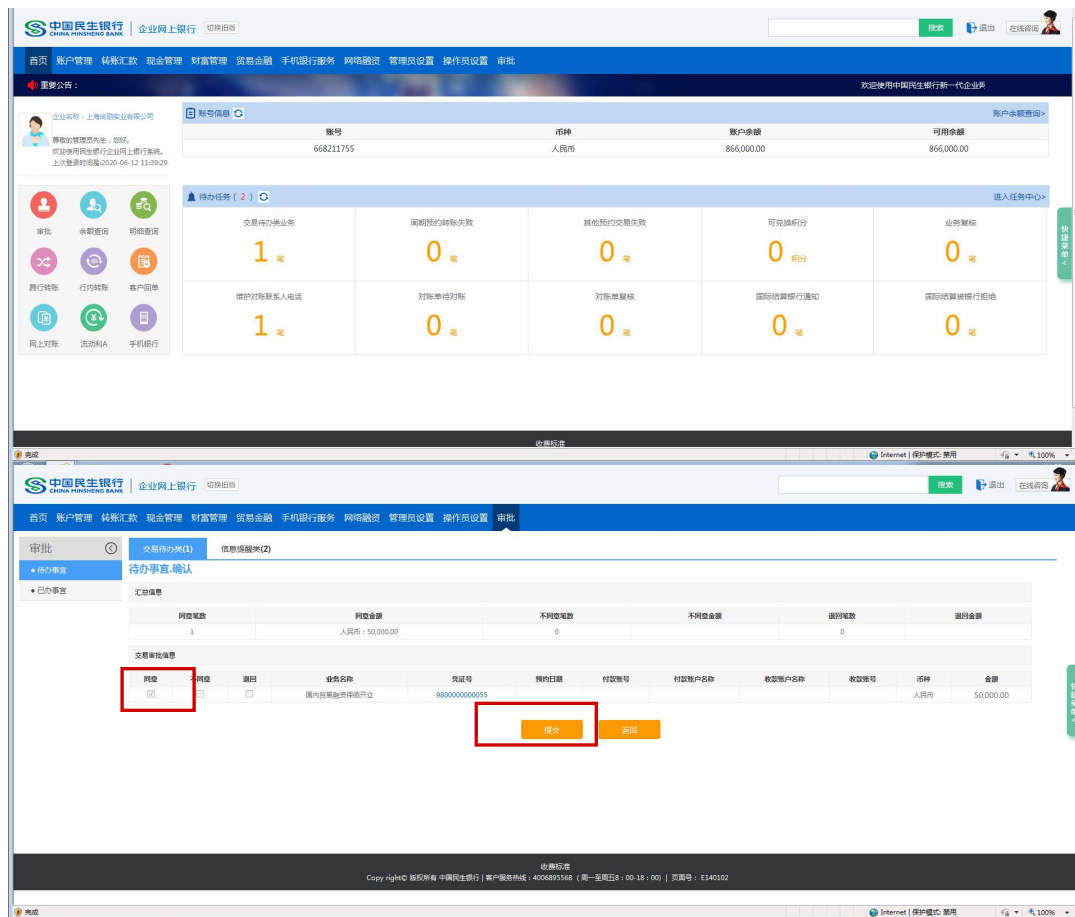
中国民生银行 CHINA MINSHENG BANK | 企业网上银行 切换旧版

搜索 退出 在线咨询

首页 账户管理 转账汇款 现金管理 财富管理 贸易金融 手机银行服务 网络融资 管理员设置 操作员设置 审批

重要公告：

欢迎使用中国民生银行新一代企业

企业名称：上海尚励实业有限公司

尊敬的管理员先生，您好。
欢迎使用民生银行企业网上银行系统。
上次登录时间是:2020-06-12 11:39:29

账号信息

账户余额查询>

| 账号 | 币种 | 账户余额 | 可用余额 |
|---|---|---|---|
| 668211755 | 人民币 | 866,000.00 | 866,000.00 |

审批 余额查询 明细查询
跨行转账 行内转账 客户回单
网上对账 流动利A 手机银行

待办任务（2）

进入任务中心>

| 交易待办类业务 | 周期预约转账失败 | 其他预约交易失败 | 可兑换积分 | 业务复核 |
|---|---|---|---|---|
| 1 笔 | 0 笔 | 0 笔 | 0 积分 | 0 笔 |
| 维护对账联系人电话 | 对账单待对账 | 对账单复核 | 国际结算银行通知 | 国际结算被银行拒绝 |
| 1 笔 | 0 笔 | 0 笔 | 0 笔 | 0 笔 |

快捷菜单

收费标准

完成

Internet | 保护模式: 禁用 100%

中国民生银行 CHINA MINSHENG BANK | 企业网上银行 切换旧版

搜索 退出 在线咨询

首页 账户管理 转账汇款 现金管理 财富管理 贸易金融 手机银行服务 网络融资 管理员设置 操作员设置 审批

审批
• 待办事宜
• 已办事宜

交易待办类(1) 信息提醒类(2)

待办事宜.确认

汇总信息

| 同意笔数 | 同意金额 | 不同意笔数 | 不同意金额 | 退回笔数 | 退回金额 |
|---|---|---|---|---|---|
| 1 | 人民币：50,000.00 | 0 | | 0 | |

交易审批信息

| 同意 | 不同意 | 退回 | 业务名称 | 凭证号 | 预约日期 | 付款账号 | 付款账户名称 | 收款账户名称 | 收款账号 | 币种 | 金额 |
|---|---|---|---|---|---|---|---|---|---|---|---|
| ☑ | ☐ | ☐ | 国内贸易融资保函开立 | 9800000000055 | | | | | | 人民币 | 50,000.00 |

提交 返回

收费标准
Copy right© 版权所有 中国民生银行 | 客户服务热线：4006895568（周一至周五8：00-18：00）| 页面号：E140102

完成

Internet | 保护模式: 禁用 100%